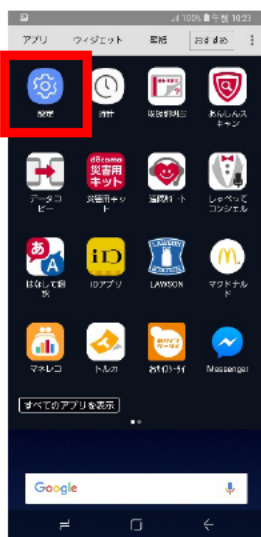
100% 午後 10:23

アプリ ウィジェット 壁紙 おすすめ

設定 時計 取扱説明書 あんしんスキャン

データコピー 災害用キット 遠隔サポート しゃべってコンシェル

日本語入力 iDアプリ LAWSON マクドナルド

マネレコ トルカ おサイフケータイ Messenger

すべてのアプリを表示

Google